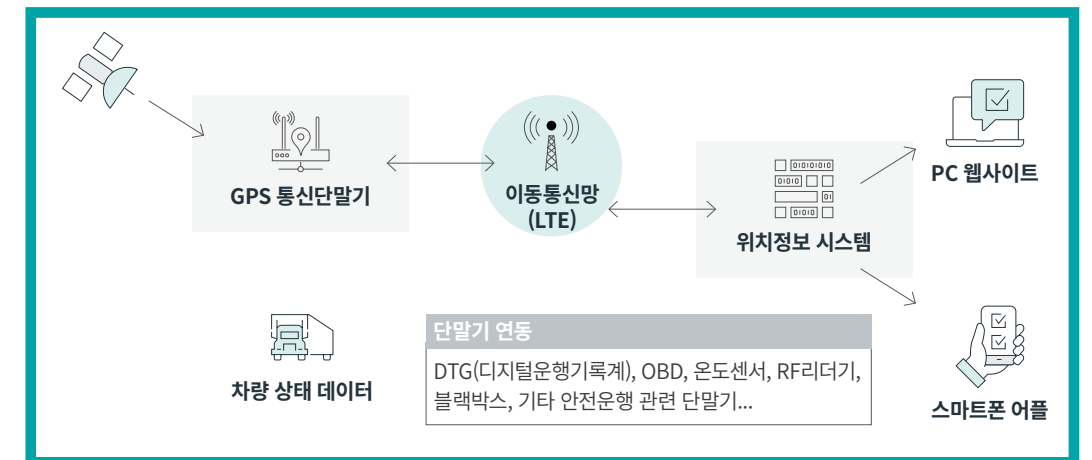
GPS 통신단말기

이동통신망 (LTE)

01010101
01010
01
0101

위치정보 시스템

PC 웹사이트

스마트폰 어플

차량 상태 데이터

단말기 연동

DTG(디지털운행기록계), OBD, 온도센서, RF리더기, 블랙박스, 기타 안전운행 관련 단말기...